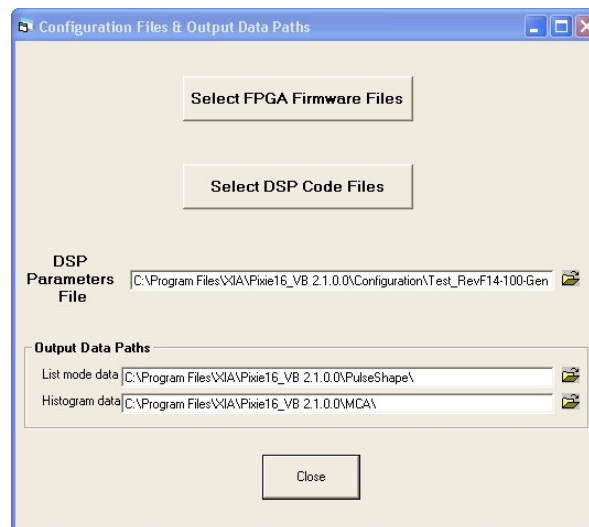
Configuration Files & Output Data Paths

Select FPGA Firmware Files

Select DSP Code Files

DSP Parameters File C:\Program Files\XIA\Pixie16_VB 2.1.0.0\Configuration\Test_RevF14-100-Gen

Output Data Paths

List mode data C:\Program Files\XIA\Pixie16_VB 2.1.0.0\PulseShape\

Histogram data C:\Program Files\XIA\Pixie16_VB 2.1.0.0\MCA\

Close